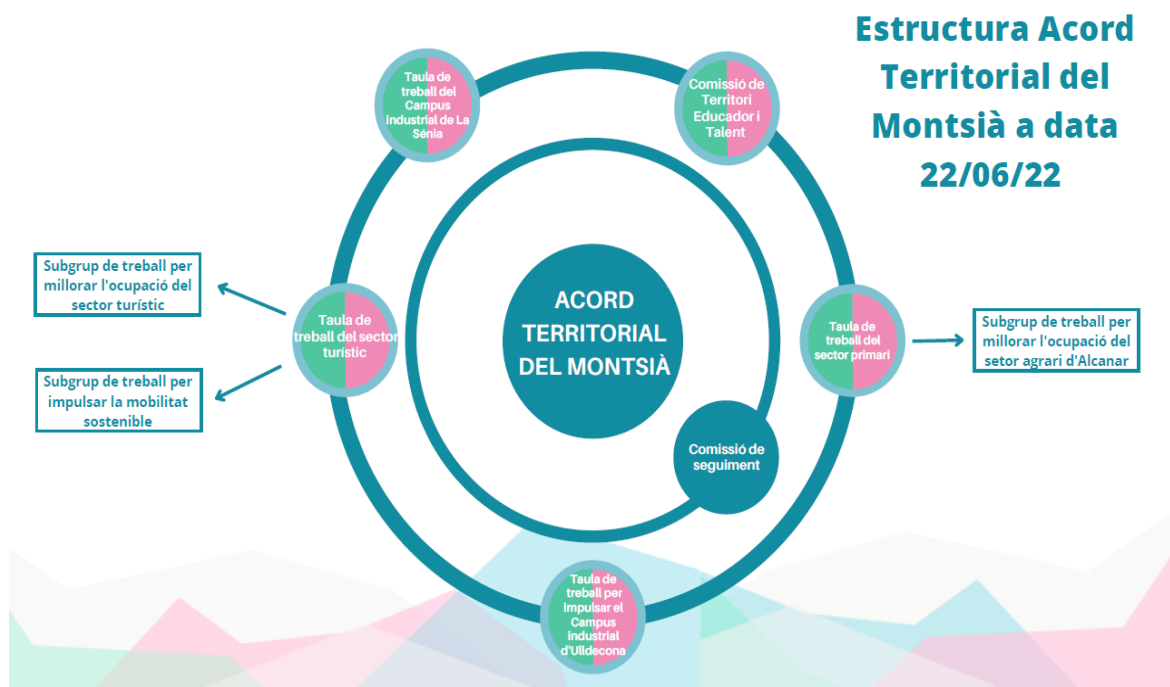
Estructura Acord Territorial del Montsià a data 22/06/22

Taula de treball del Campus industrial de La Sénia

Comissió de Territori Educador i Talent

Subgrup de treball per millorar l'ocupació del sector turístic

Subgrup de treball per impulsar la mobilitat sostenible

Taula de treball del sector turístic

ACORD TERRITORIAL DEL MONTSIÀ

Taula de treball del sector primari

Subgrup de treball per millorar l'ocupació del setor agrari d'Alcanar

Comissió de seguiment

Taula de treball per impulsar el Campus Industrial d'Ulldecona